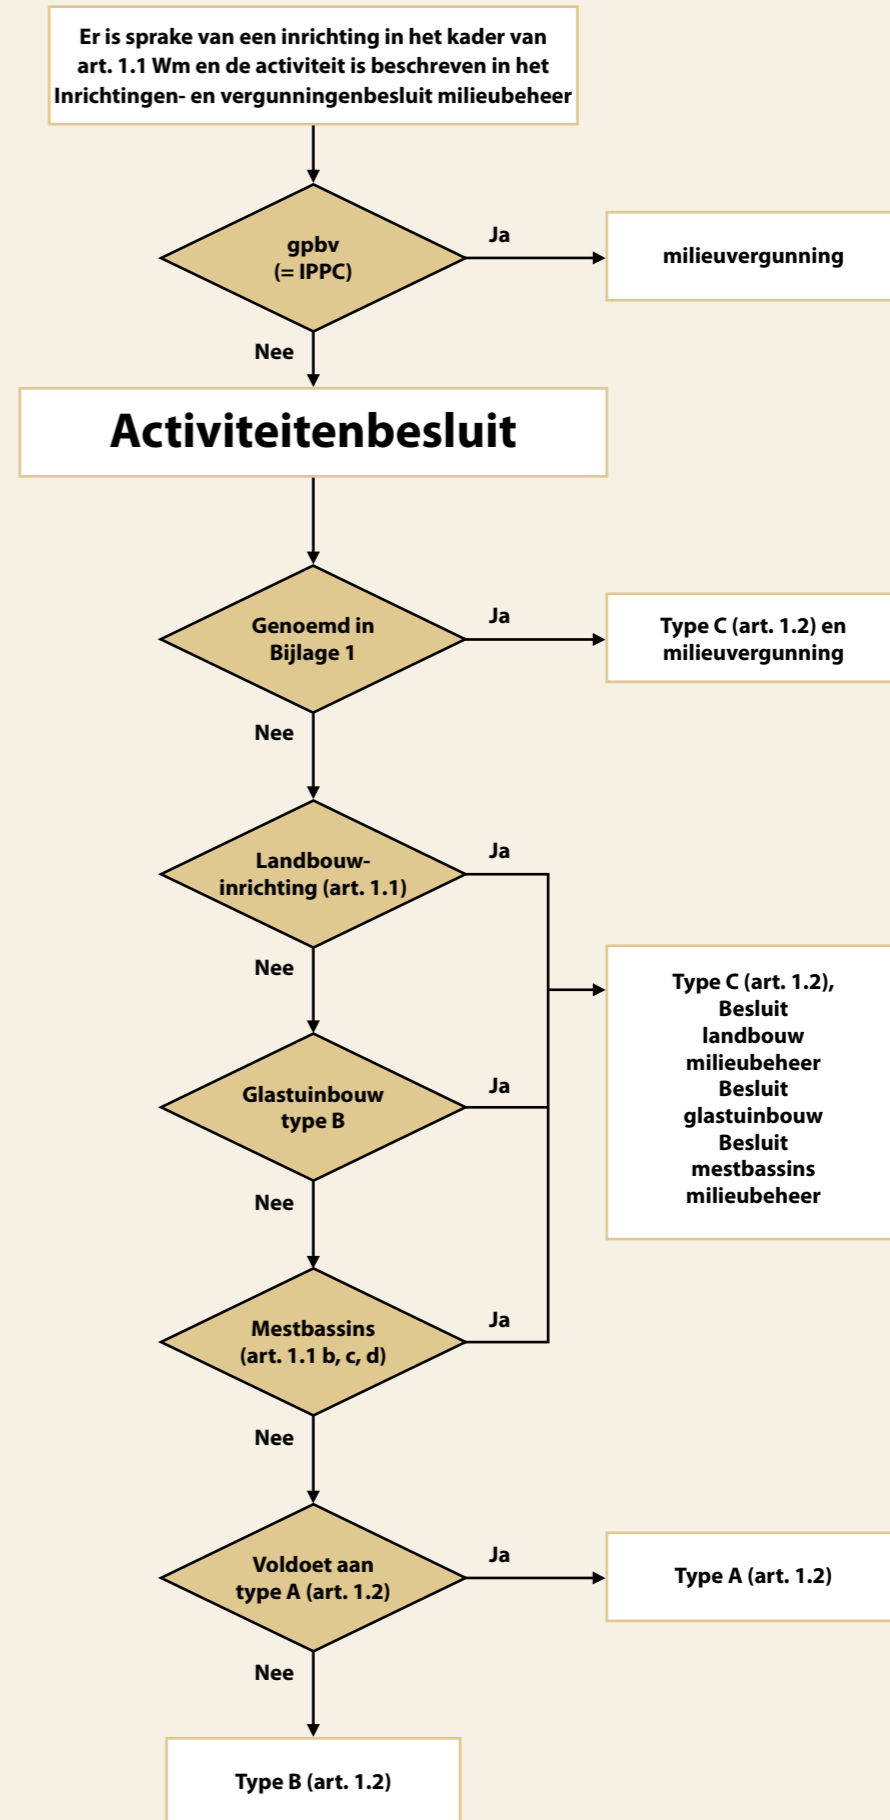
Er is sprake van een inrichting in het kader van art. 1.1 Wm en de activiteit is beschreven in het Inrichtingen- en vergunningenbesluit milieubeheer

gpbv
(= IPPC)

Ja

milieuvergunning

Nee

Activiteitenbesluit

Genoemd in Bijlage 1

Ja

Type C (art. 1.2) en milieuvergunning

Nee

Landbouw-inrichting (art. 1.1)

Ja

Nee

Type C (art. 1.2), Besluit landbouw milieubeheer Besluit glastuinbouw Besluit mestbassins milieubeheer

Glastuinbouw type B

Ja

Nee

Mestbassins (art. 1.1 b, c, d)

Ja

Nee

Voldoet aan type A (art. 1.2)

Ja

Type A (art. 1.2)

Nee

Type B (art. 1.2)